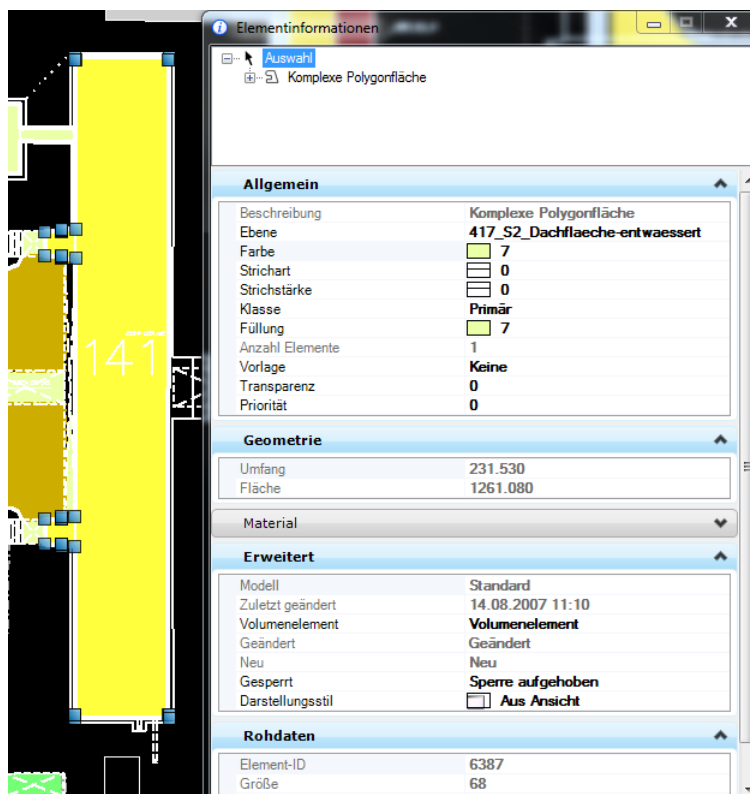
141

Elementinformationen

Auswahl
Komplexe Polygonfläche

Allgemein

| | |
|---|---|
| Beschreibung | Komplexe Polygonfläche |
| Ebene | 417_S2_Dachflaeche-entwaessert |
| Farbe | 7 |
| Strichart | 0 |
| Strichstärke | 0 |
| Klasse | Primär |
| Füllung | 7 |
| Anzahl Elemente | 1 |
| Vorlage | Keine |
| Transparenz | 0 |
| Priorität | 0 |

Geometrie

| | |
|---|---|
| Umfang | 231.530 |
| Fläche | 1261.080 |

Material

Erweitert

| | |
|---|---|
| Modell | Standard |
| Zuletzt geändert | 14.08.2007 11:10 |
| Volumenelement | Volumenelement |
| Geändert | Geändert |
| Neu | Neu |
| Gesperrt | Sperre aufgehoben |
| Darstellungsstil | Aus Ansicht |

Rohdaten

| | |
|---|---|
| Element-ID | 6387 |
| Größe | 68 |